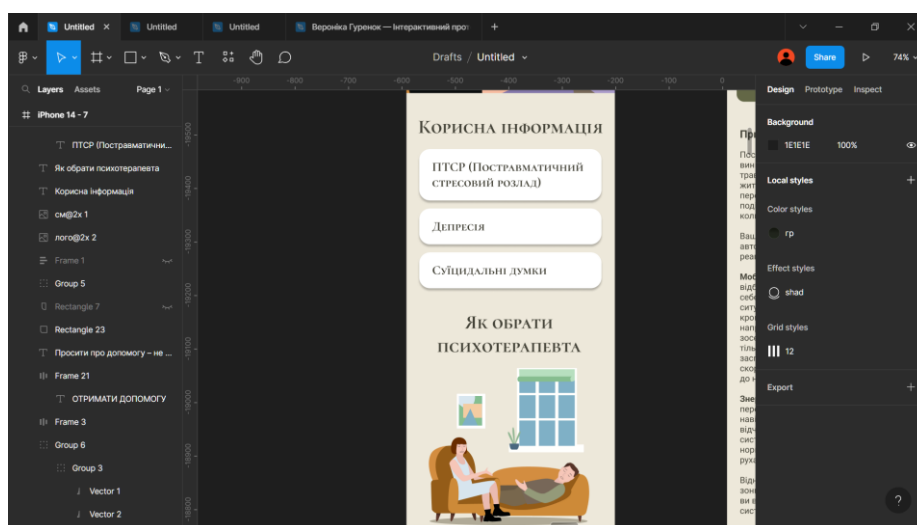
Untitled × Untitled Untitled Вероніка Гуренок — Інтерактивний прот +

Drafts / Untitled

Share 74%

Layers Assets Page 1

iPhone 14 - 7

ПТСР (Постравматични...
Як обрати психотерапевта
Корисна інформація
см@2x 1
лого@2x 2
Frame 1
Group 5
Rectangle 7
Rectangle 23
Просити про допомогу – не ...
Frame 21
ОТРИМАТИ ДОПОМОГУ
Frame 3
Group 6
Group 3
Vector 1
Vector 2

-900 -800 -700 -600 -500 -400 -300 -200 -100 0

-19500 -19400 -19300 -19200 -19100 -19000 -18900 -18800

Корисна інформація

ПТСР (Постравматичний стресовий розлад)

Депресія

Суїцидальні думки

Як обрати психотерапевта

Пр
Пос
вин
тра
жит
пер
под
кол

Ваш
авто
реа

Моб
відб
себе
ситу
кро
нап
зосе
тіль
засп
скор
до н

Зне
пер
нав
відч
сист
нор
рухи

Відк
зоне
ви в
сист

Design Prototype Inspect

Background
1E1E1E 100%

Local styles

Color styles
гр

Effect styles
shad

Grid styles
12

Export

?